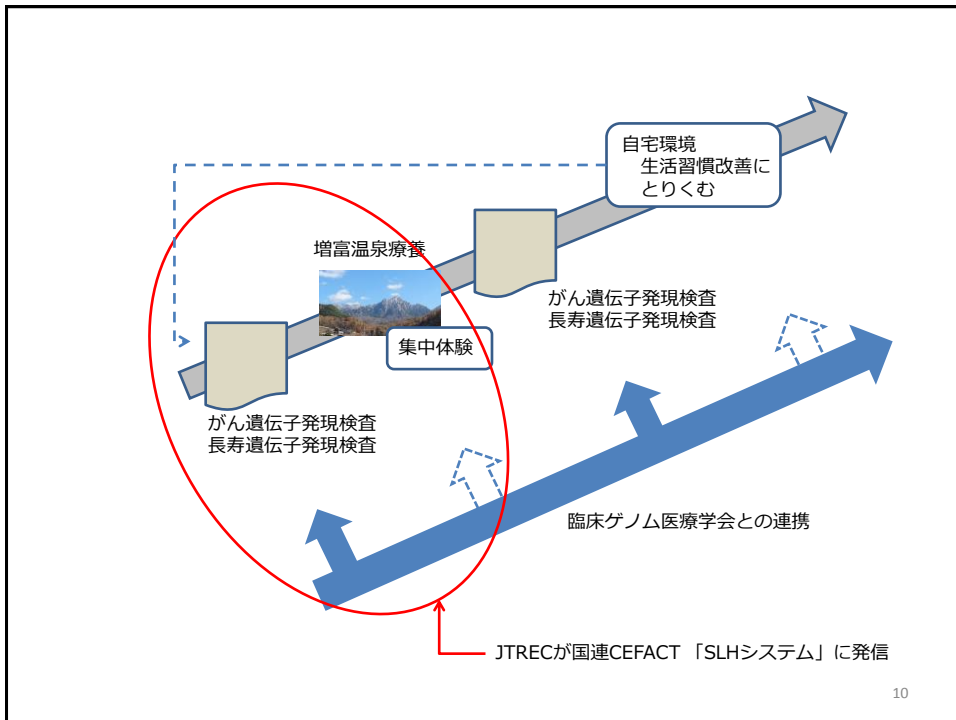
自宅環境
生活習慣改善に
とりくむ

増富温泉療養

集中体験

がん遺伝子発現検査
長寿遺伝子発現検査

がん遺伝子発現検査
長寿遺伝子発現検査

臨床ゲノム医療学会との連携

JTRECが国連CEFACT 「SLHシステム」に発信

10